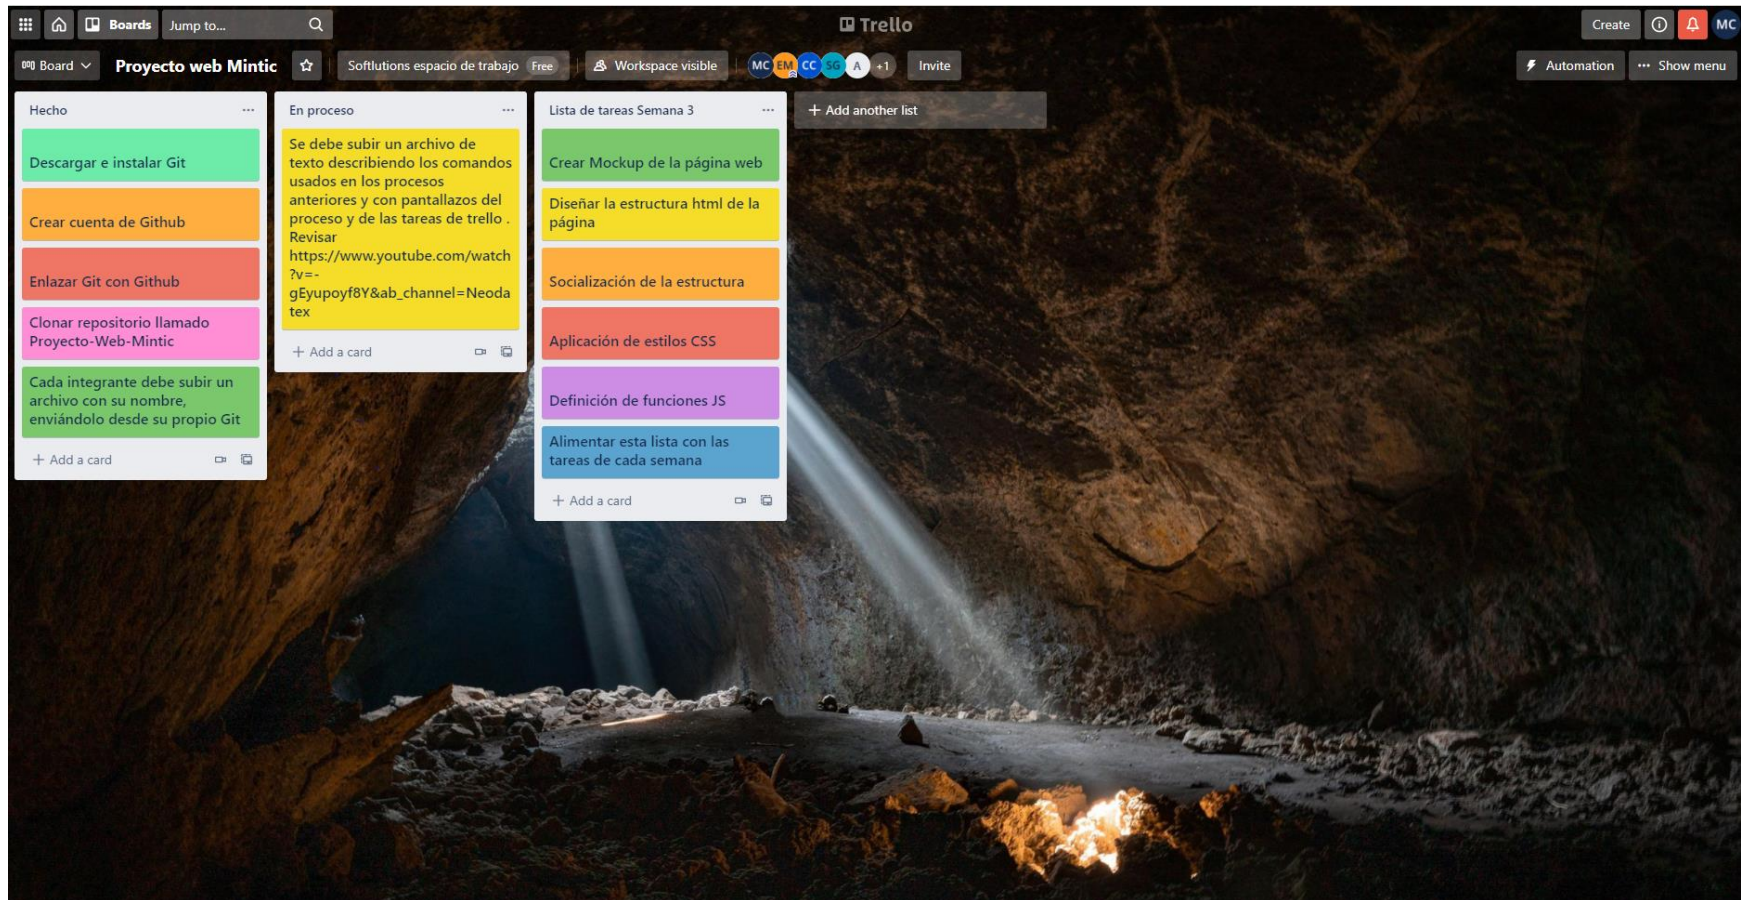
Boards Jump to...

Trello

Create MC

Board Proyecto web Mintic Softlutions espacio de trabajo Free Workspace visible MC EM CC SG A +1 Invite Automation ··· Show menu

Hecho ···

Descargar e instalar Git

Crear cuenta de Github

Enlazar Git con Github

Clonar repositorio llamado Proyecto-Web-Mintic

Cada integrante debe subir un archivo con su nombre, enviándolo desde su propio Git

+ Add a card

En proceso ···

Se debe subir un archivo de texto describiendo los comandos usados en los procesos anteriores y con pantallazos del proceso y de las tareas de trello . Revisar https://www.youtube.com/watch?v=-gEyupoyf8Y&ab_channel=Neodatex

+ Add a card

Lista de tareas Semana 3 ···

Crear Mockup de la página web

Diseñar la estructura html de la página

Socialización de la estructura

Aplicación de estilos CSS

Definición de funciones JS

Alimentar esta lista con las tareas de cada semana

+ Add a card

+ Add another list